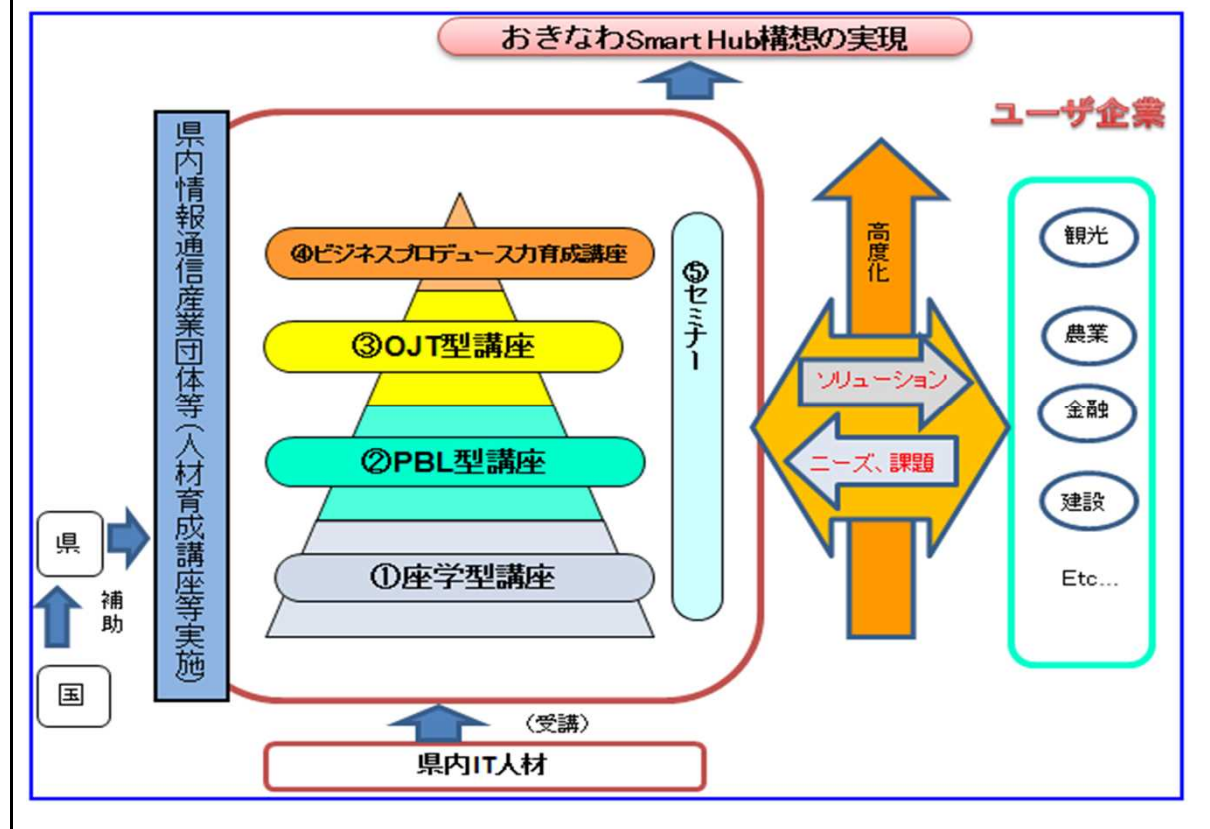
おきなわSmart Hub構想の実現

ユーザ企業

県内情報通信産業団体等(人材育成講座等実施)

④ビジネスプロデュース力育成講座

③OJT型講座

②PBL型講座

①座学型講座

⑤セミナー

高度化

ソリューション

ニーズ、課題

観光

農業

金融

建設

Etc...

県

補助

国

(受講)

県内IT人材